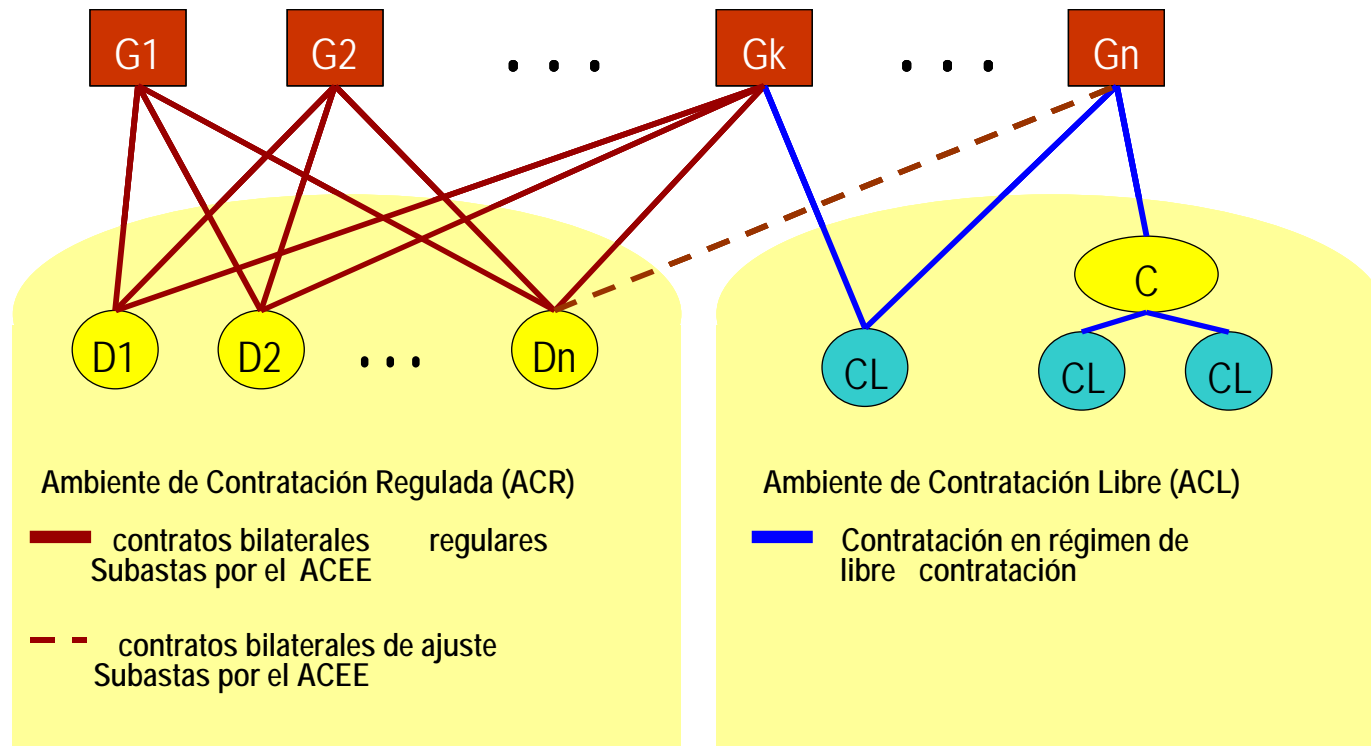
G1 G2 . . . Gk . . . Gn

D1 D2 . . . Dn

C

CL CL CL

Ambiente de Contratación Regulada (ACR)

contratos bilaterales regulares Subastas por el ACEE

contratos bilaterales de ajuste Subastas por el ACEE

Ambiente de Contratación Libre (ACL)

Contratación en régimen de libre contratación